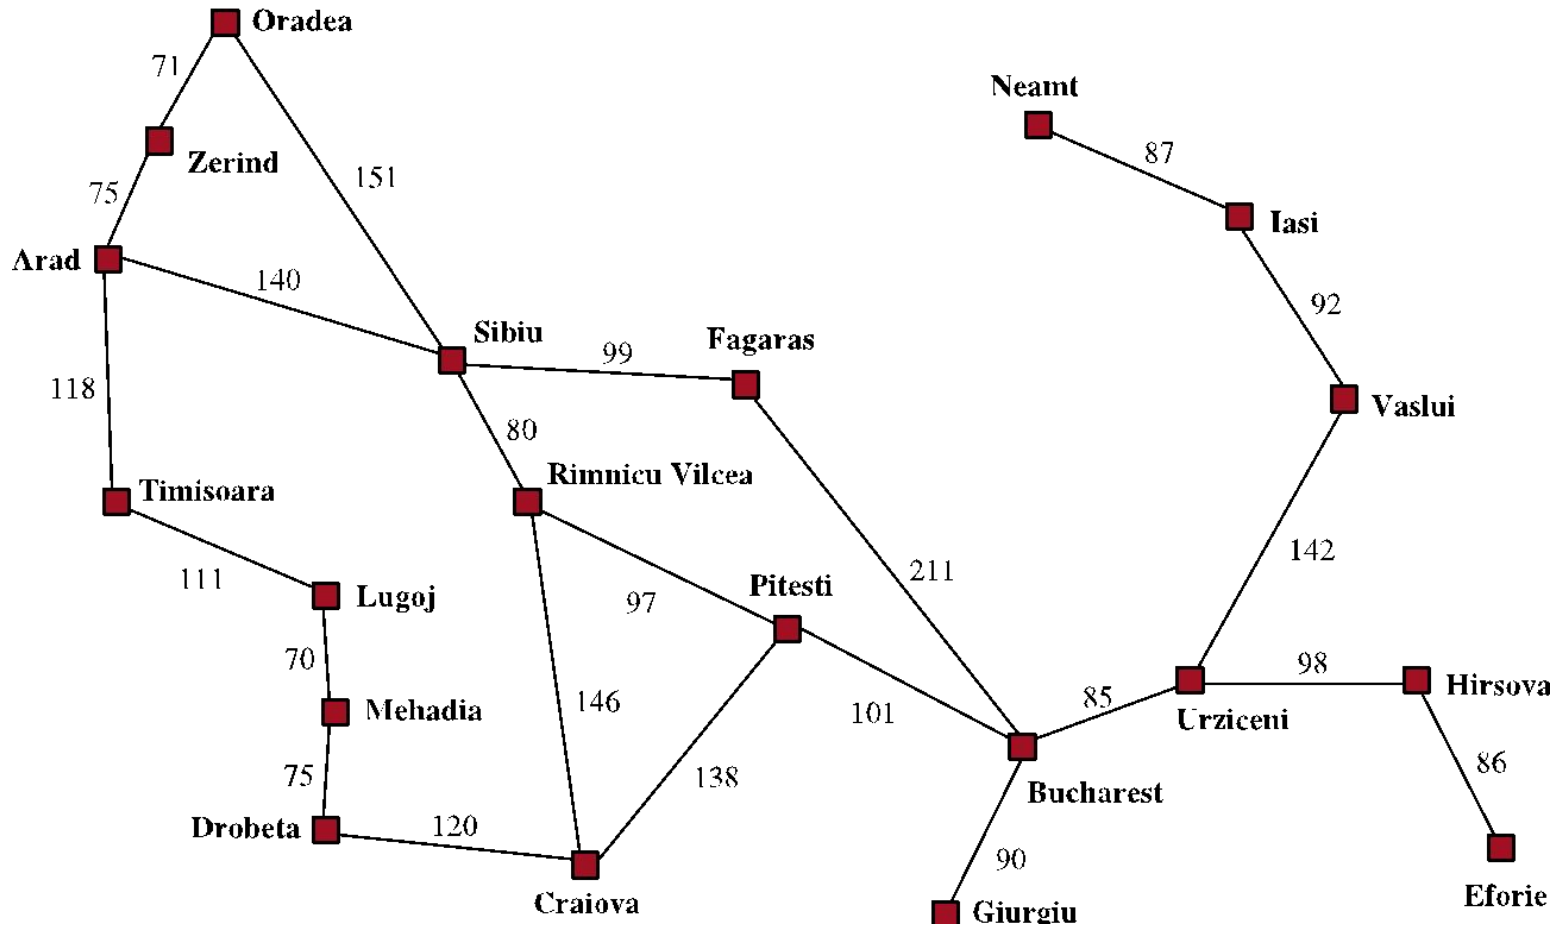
Oradea
71
Zerind
75
Arad
151
140
118
Sibiu
99
Fagaras
80
Rimnicu Vilcea
Timisoara
111
Lugoj
97
Pitesti
211
70
Mehadia
146
101
75
138
Drobeta
120
Craiova
Neamt
87
Iasi
92
Vaslui
142
85
Urziceni
98
Hirsova
86
Bucharest
90
Giurgiu
Eforie